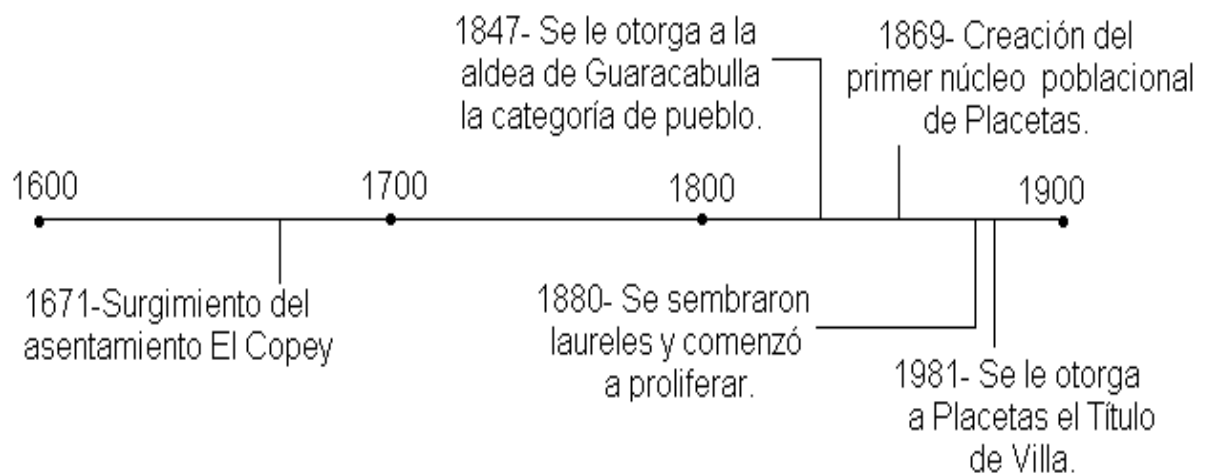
1847- Se le otorga a la aldea de Guaracabulla la categoría de pueblo.

1869- Creación del primer núcleo poblacional de Placetas.

1600

1700

1800

1900

1671-Surgimiento del asentamiento El Copey

1880- Se sembraron laureles y comenzó a proliferar.

1981- Se le otorga a Placetas el Título de Villa.